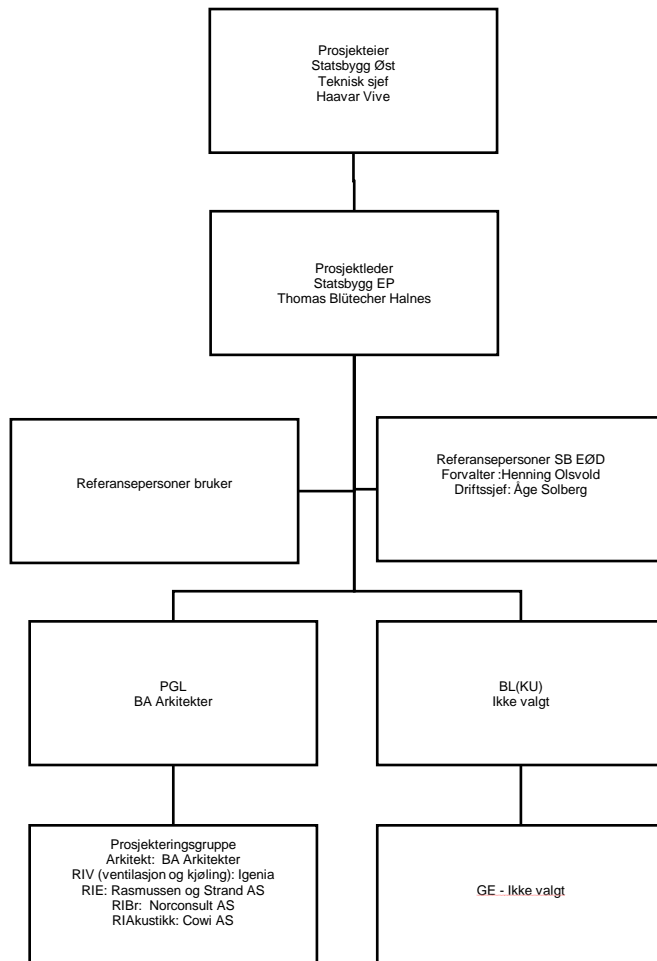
Prosjekteier
Statsbygg Øst
Teknisk sjef
Haavar Vive

Prosjektleder
Statsbygg EP
Thomas Blütecher Halnes

Referansepersoner bruker

Referansepersoner SB EØD
Forvalter :Henning Olsvold
Driftssjef: Åge Solberg

PGL
BA Arkitekter

BL(KU)
Ikke valgt

Prosjekteringsgruppe
Arkitekt: BA Arkitekter
RIV (ventilasjon og kjøling): Igenia
RIE: Rasmussen og Strand AS
RIBr: Norconsult AS
RIAkustikk: Cowi AS

GE - Ikke valgt